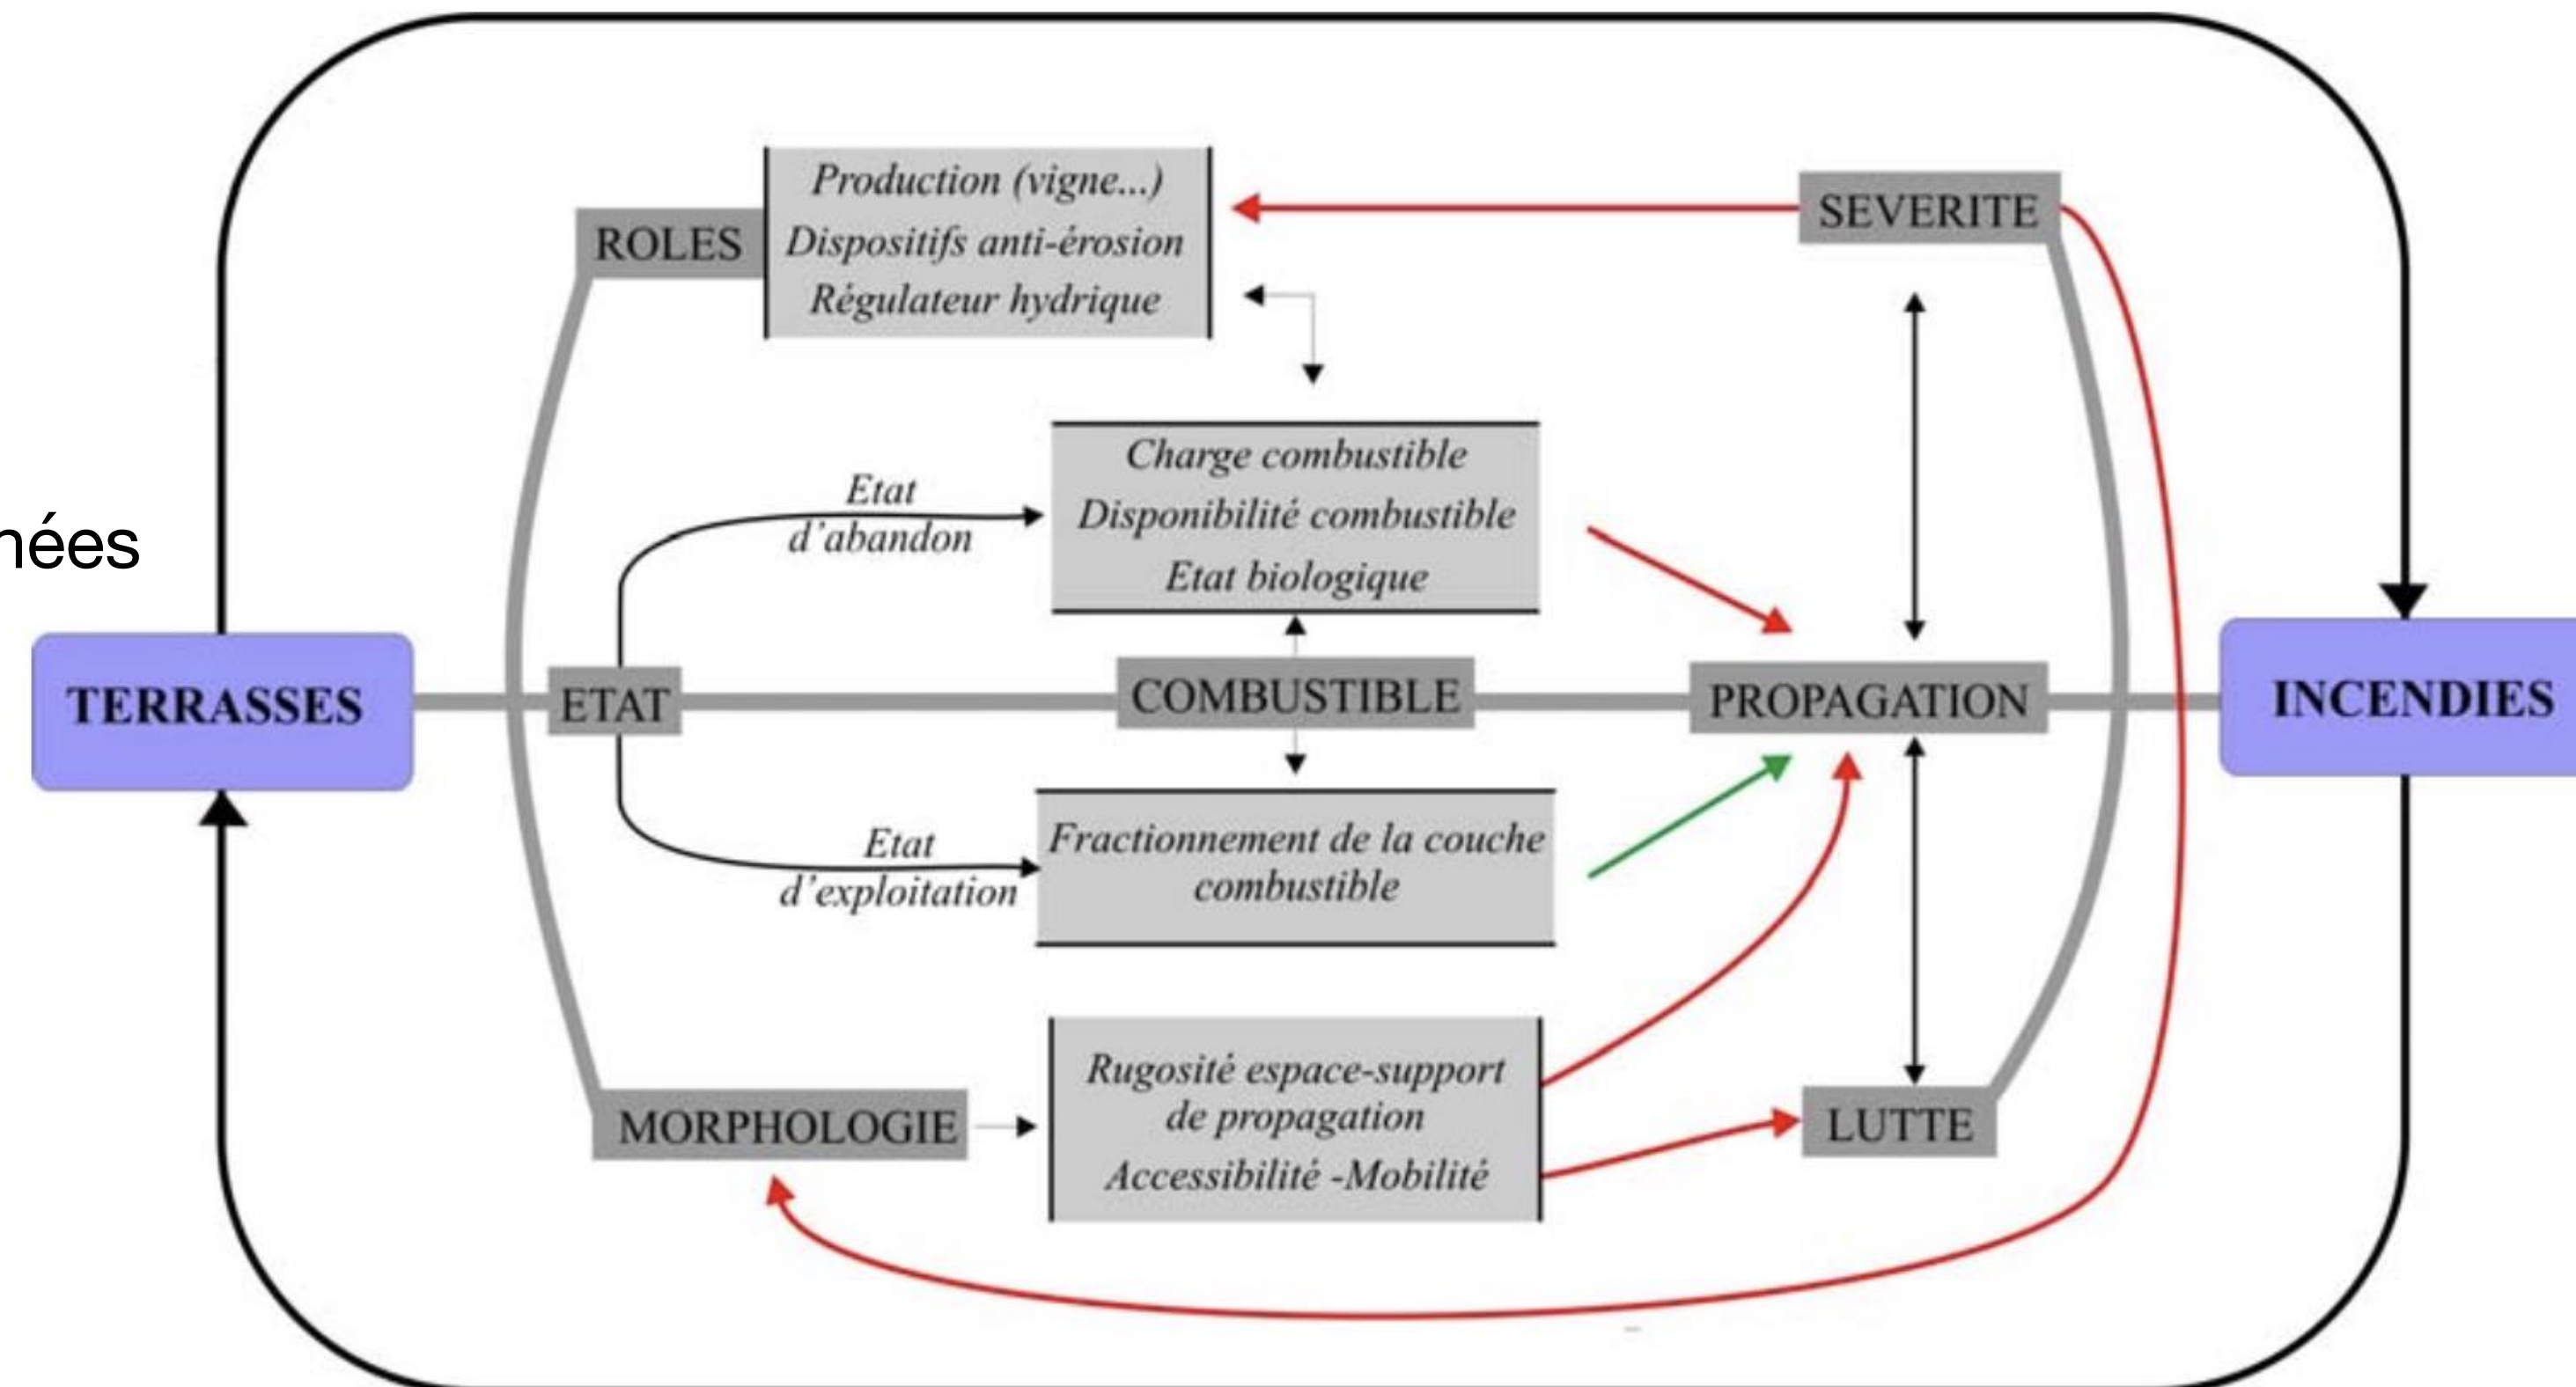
nées

ROLES

Production (vigne...)
Dispositifs anti-érosion
Régulateur hydrique

SEVERITE

Etat d'abandon

Charge combustible
Disponibilité combustible
Etat biologique

TERRASSES

ETAT

COMBUSTIBLE

PROPAGATION

INCENDIES

Etat d'exploitation

Fractionnement de la couche combustible

MORPHOLOGIE

Rugosité espace-support de propagation
Accessibilité -Mobilité

LUTTE